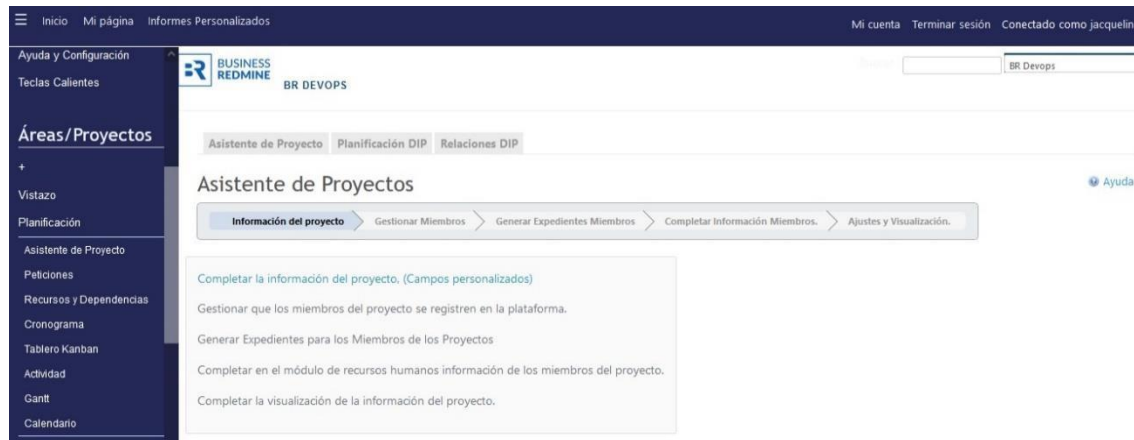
Inicio Mi página Informes Personalizados

Mi cuenta Terminar sesión Conectado como jacquelin

Ayuda y Configuración

Teclas Calientes

Áreas/Proyectos

+

Vistazo

Planificación

Asistente de Proyecto

Peticiones

Recursos y Dependencias

Cronograma

Tablero Kanban

Actividad

Gantt

Calendario

BUSINESS REDMINE

BR DEVOPS

Buscar

BR Devops

Asistente de Proyecto Planificación DIP Relaciones DIP

Asistente de Proyectos

Ayuda

Información del proyecto Gestionar Miembros Generar Expedientes Miembros Completar Información Miembros. Ajustes y Visualización.

Completar la información del proyecto. (Campos personalizados)

Gestionar que los miembros del proyecto se registren en la plataforma.

Generar Expedientes para los Miembros de los Proyectos

Completar en el módulo de recursos humanos información de los miembros del proyecto.

Completar la visualización de la información del proyecto.